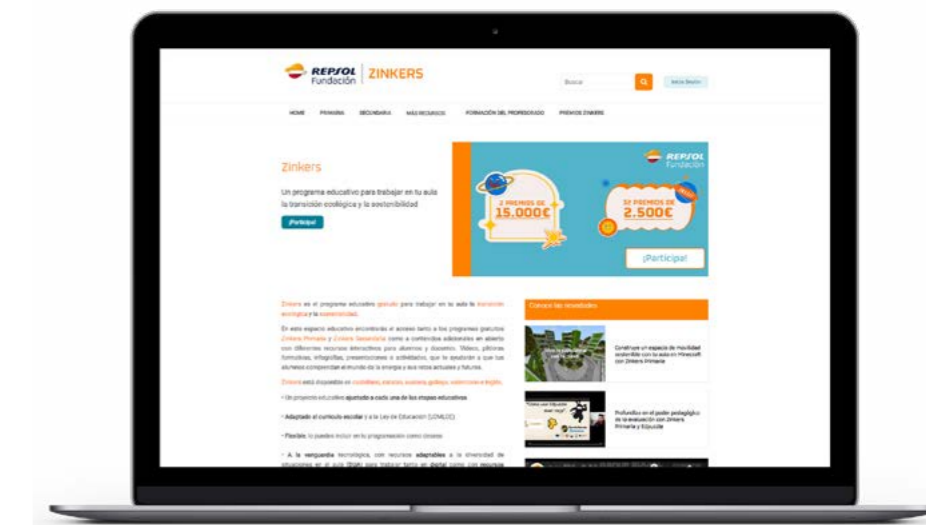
REPSOL Fundación | ZINKERS

Buscar

Iniciar Sesión

HOME PRIMARIA SECUNDARIA MÁS RECURSOS FORMACIÓN DEL PROFESORADO PREMIOS ZINKERS

Zinkers

Un programa educativo para trabajar en tu aula la transición ecológica y la sostenibilidad

¡Participa!

REPSOL Fundación

2 PREMIOS DE 15.000€

32 PREMIOS DE 2.500€

¡Participa!

Zinkers es el programa educativo gratuito para trabajar en tu aula la transición ecológica y la sostenibilidad.

En este espacio educativo encontrarás el acceso tanto a los programas gratuitos Zinkers Primaria y Zinkers Secundaria como a contenidos adicionales en abierto con diferentes recursos interactivos para alumnos y docentes. Vídeos, píldoras formativas, infografías, presentaciones o actividades, que te ayudarán a que tus alumnos comprendan el mundo de la energía y sus retos actuales y futuros.

Zinkers está disponible en castellano, catalán, euskera, gallego, valenciano e inglés.

• Un proyecto educativo ajustado a cada una de las etapas educativas.

• Adaptado al currículo escolar y a la Ley de Educación (LOMLOE).

• Flexible, lo puedes incluir en tu programación como desees.

• A la vanguardia tecnológica, con recursos adaptables a la diversidad de situaciones en el aula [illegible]

Conoce las novedades

Construye un espacio de movilidad sostenible con tu aula en Minecraft con Zinkers Primaria

Profundiza en el poder pedagógico de la evaluación con Zinkers Primaria y Edpuzzle